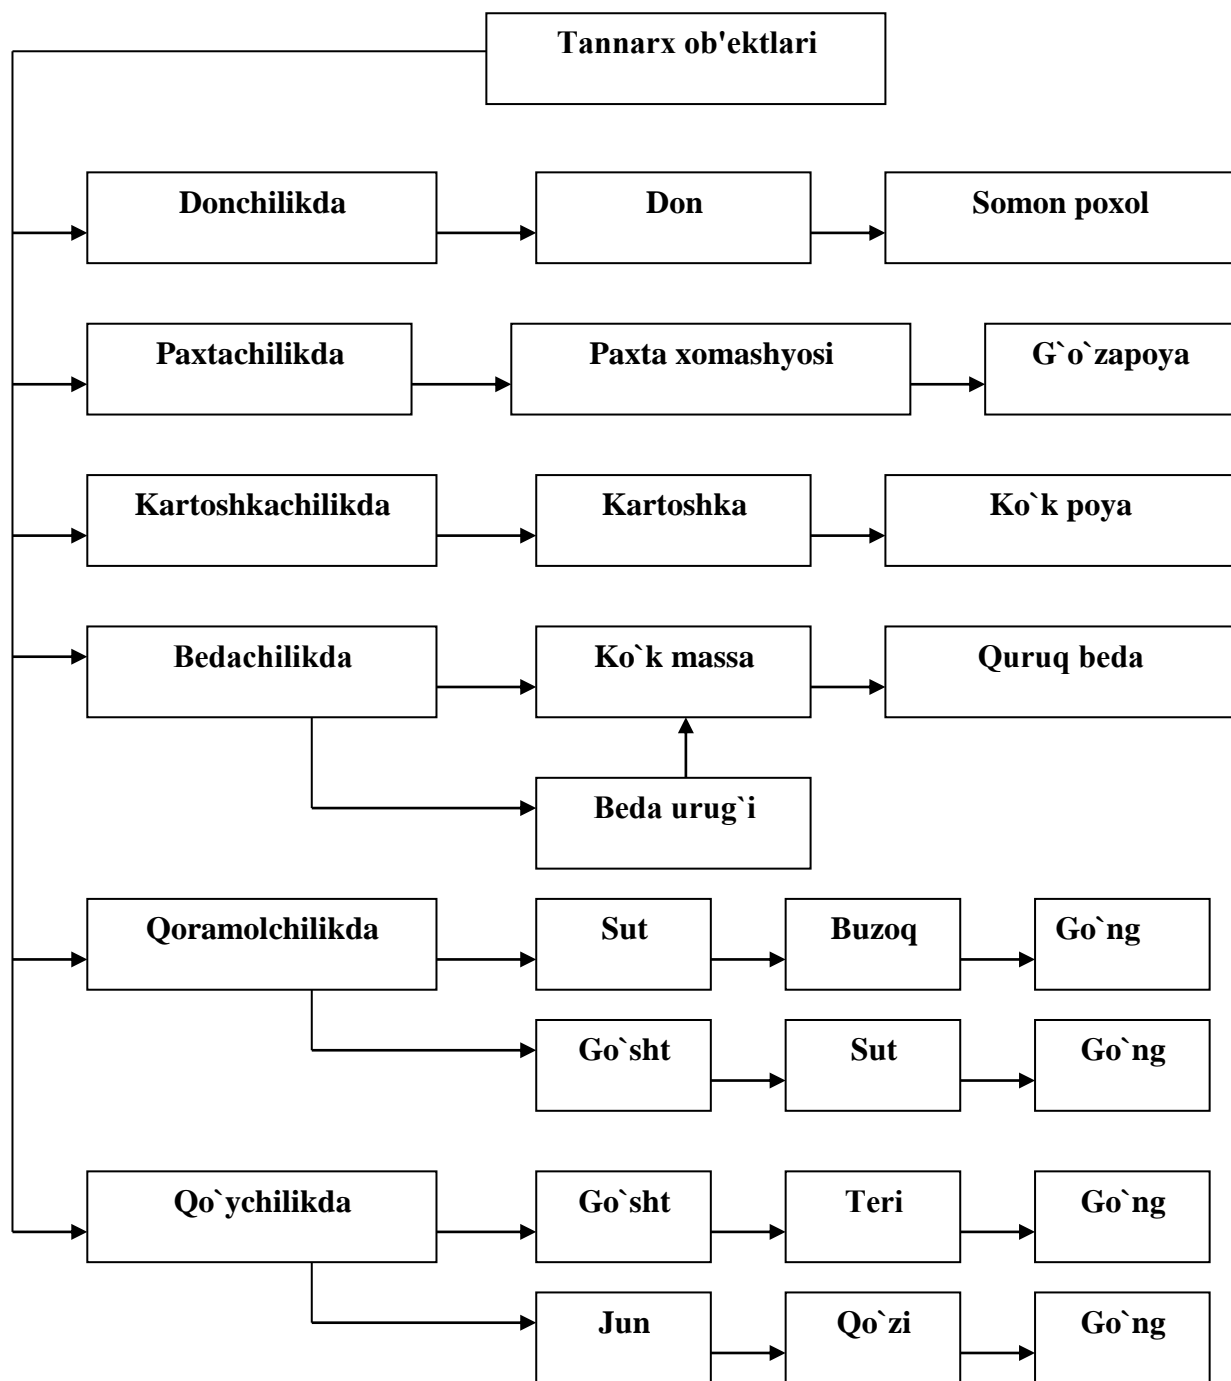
Tannarx ob'ektlari

Donchilikda
Don
Somon poxol

Paxtachilikda
Paxta xomashyosi
G`o`zapoya

Kartoshkachilikda
Kartoshka
Ko`k poya

Bedachilikda
Ko`k massa
Quruq beda
Beda urug`i

Qoramolchilikda
Sut
Buzoq
Go`ng
Go`sht
Sut
Go`ng

Qo`ychilikda
Go`sht
Teri
Go`ng
Jun
Qo`zi
Go`ng